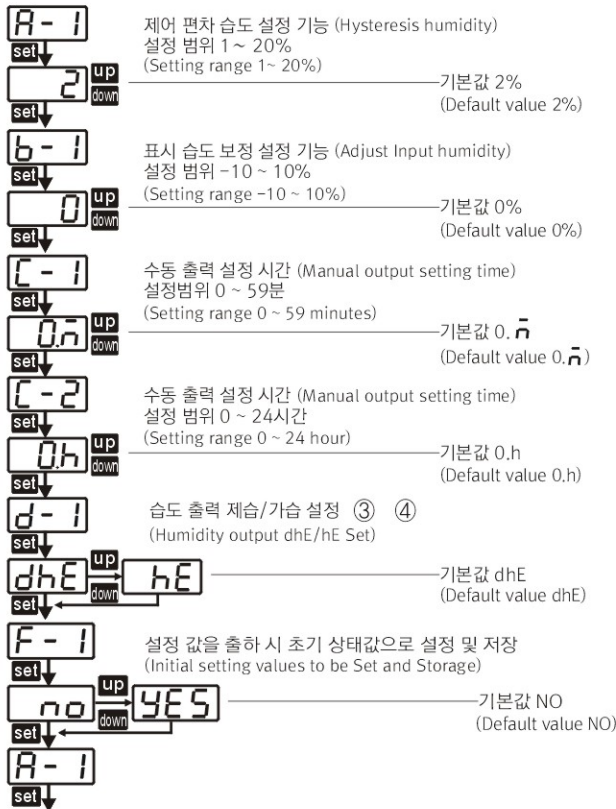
A - 1
set
제어 편차 습도 설정 기능 (Hysteresis humidity)
설정 범위 1 ~ 20%
(Setting range 1~ 20%)
2 up down
기본값 2%
(Default value 2%)
set
b - 1
set
표시 습도 보정 설정 기능 (Adjust Input humidity)
설정 범위 -10 ~ 10%
(Setting range -10 ~ 10%)
0 up down
기본값 0%
(Default value 0%)
set
C - 1
set
수동 출력 설정 시간 (Manual output setting time)
설정범위 0 ~ 59분
(Setting range 0 ~ 59 minutes)
0.n up down
기본값 0. n
(Default value 0. n)
set
C - 2
set
수동 출력 설정 시간 (Manual output setting time)
설정 범위 0 ~ 24시간
(Setting range 0 ~ 24 hour)
0.h up down
기본값 0.h
(Default value 0.h)
set
d - 1
set
습도 출력 제습/가습 설정 ③ ④
(Humidity output dhE/hE Set)
dhE up down hE
기본값 dhE
(Default value dhE)
set
F - 1
set
설정 값을 출하 시 초기 상태값으로 설정 및 저장
(Initial setting values to be Set and Storage)
no up down YES
기본값 NO
(Default value NO)
set
A - 1
set